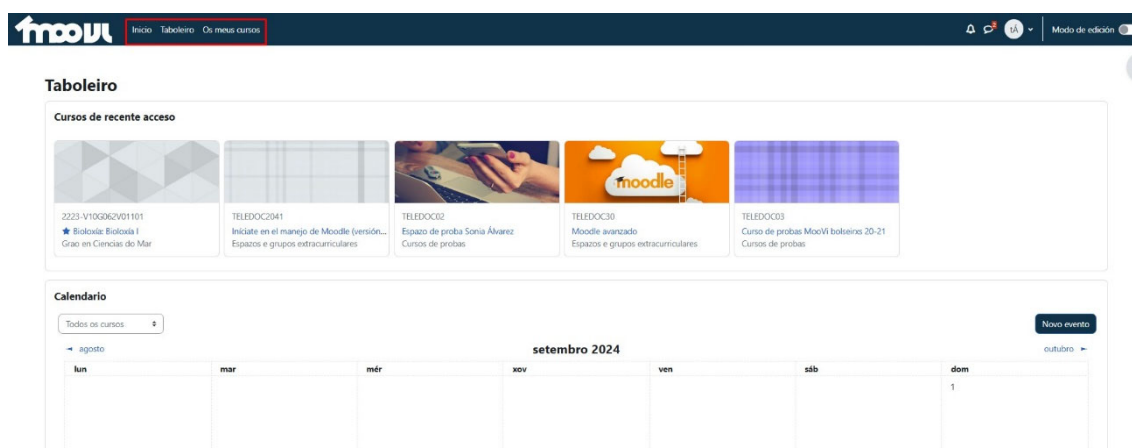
moovi
Inicio Taboleiro Os meus cursos

tA Modo de edición

Taboleiro

Cursos de recente acceso

2223-V10G062V01101
★ Bioloxía: Bioloxía I
Grao en Ciencias do Mar

TELEDOC2041
Iníciate en el manejo de Moodle (versión...
Espazos e grupos extracurriculares

TELEDOC02
Espazo de proba Sonia Álvarez
Cursos de probas

moodle
TELEDOC30
Moodle avanzado
Espazos e grupos extracurriculares

TELEDOC03
Curso de probas MooVi bolseiros 20-21
Cursos de probas

Calendario

Todos os cursos

Novo evento

◄ agosto setembro 2024 outubro ►

| lun | mar | mér | xov | ven | sáb | dom |
|---|---|---|---|---|---|---|
| | | | | | | 1 |